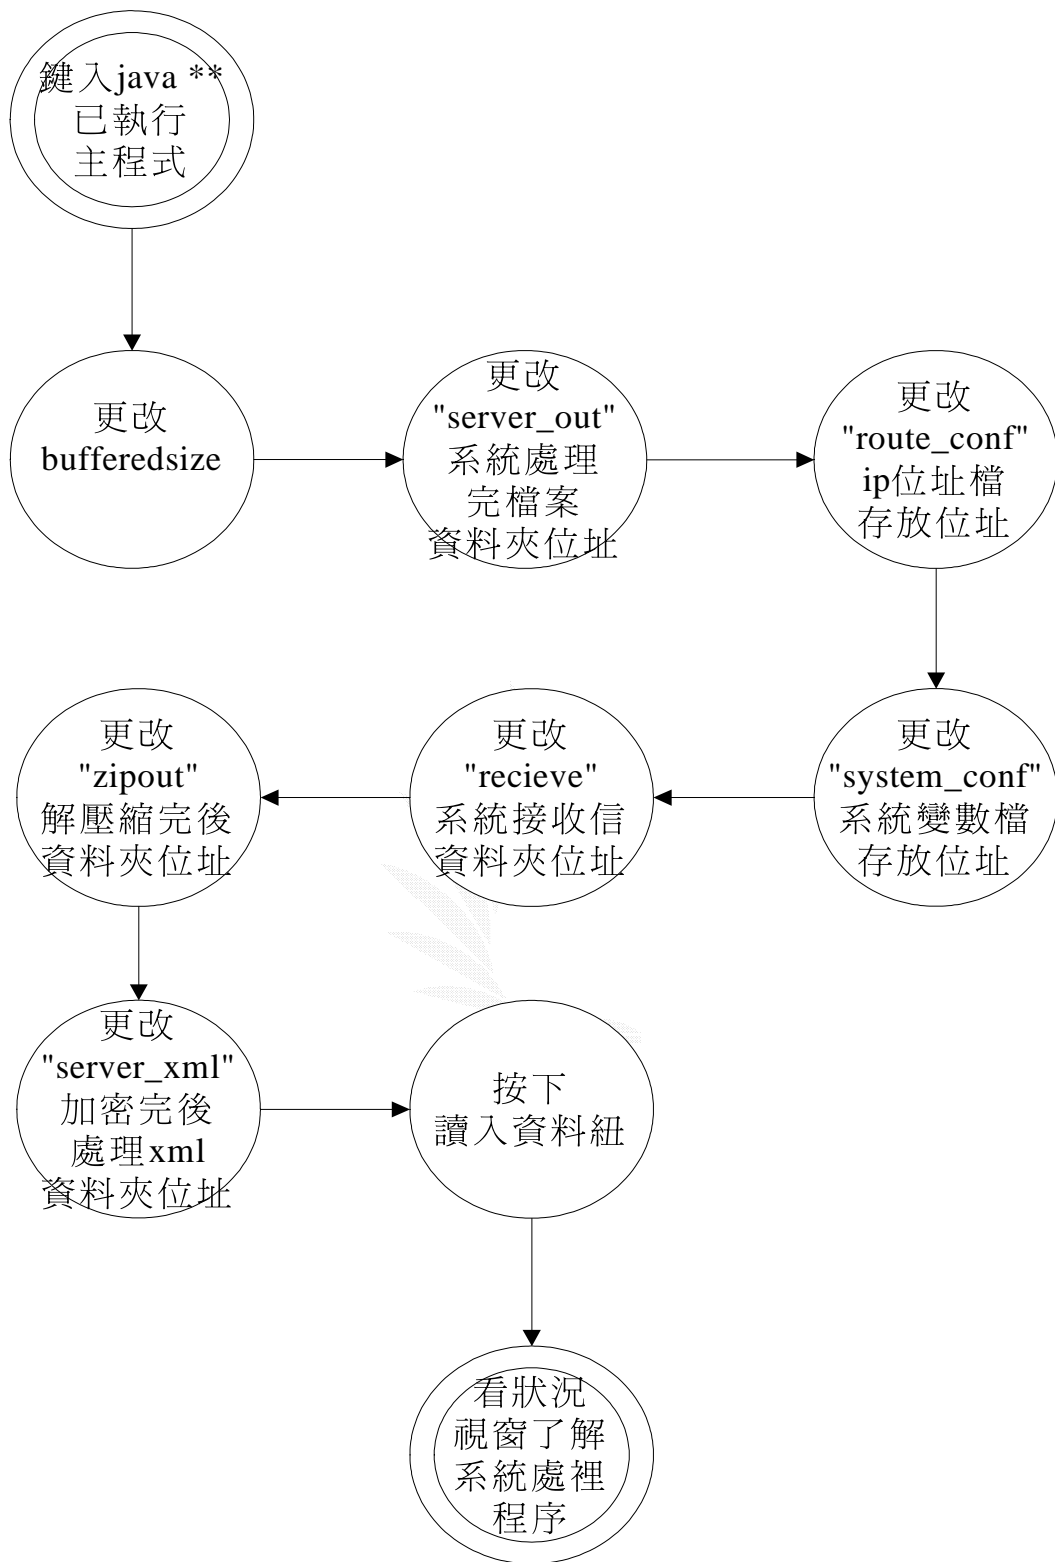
鍵入java **
已執行
主程式

更改
bufferedsize

更改
"server_out"
系統處理
完檔案
資料夾位址

更改
"route_conf"
ip位址檔
存放位址

更改
"system_conf"
系統變數檔
存放位址

更改
"recieve"
系統接收信
資料夾位址

更改
"zipout"
解壓縮完後
資料夾位址

更改
"server_xml"
加密完後
處理xml
資料夾位址

按下
讀入資料紐

看狀況
視窗了解
系統處裡
程序